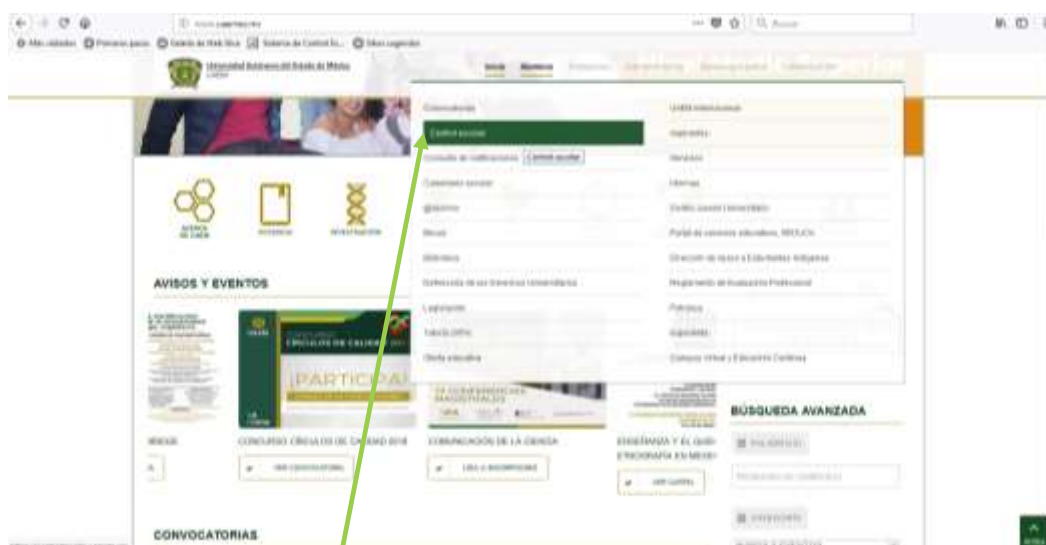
Universidad Autónoma del Estado de México

Convocatorias
Control escolar
Consulta de calificaciones Control escolar
Calendario escolar
@laUAEM
Becas
Biblioteca
Defensoría de los Derechos Universitarios
Legislación
Tabla UAEM
Oferta educativa

Unidad Internacional
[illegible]
Servicios
Alertas
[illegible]
Portal de servicios educativos, SEDUCA
Dirección de Apoyo a Estudiantes Indígenas
Reglamento de Evaluación Profesional
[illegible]
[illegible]
Campus Virtual y Educación Continua

AVISOS Y EVENTOS

CÍRCULOS DE CALIDAD
¡PARTICIPA!

CONCURSO CÍRCULOS DE CALIDAD 2018
COMUNICACIÓN DE LA CIENCIA
ENSEÑANZA Y EL QUEHACER ETNOGRAFÍA EN MÉXICO

BÚSQUEDA AVANZADA

CONVOCATORIAS